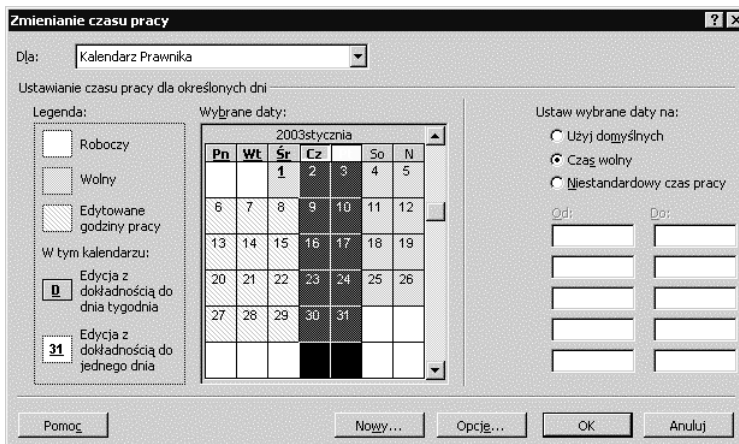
Zmienianie czasu pracy

Dla: Kalendarz Prawnika

Ustawianie czasu pracy dla określonych dni

Legenda:

Roboczy

Wolny

Edytowane godziny pracy

W tym kalendarzu:

D Edycja z dokładnością do dnia tygodnia

31 Edycja z dokładnością do jednego dnia

Wybrane daty:

2003stycznia

| Pn | Wt | Śr | Cz | | So | N |
|---|---|---|---|---|---|---|
| | | 1 | 2 | 3 | 4 | 5 |
| 6 | 7 | 8 | 9 | 10 | 11 | 12 |
| 13 | 14 | 15 | 16 | 17 | 18 | 19 |
| 20 | 21 | 22 | 23 | 24 | 25 | 26 |
| 27 | 28 | 29 | 30 | 31 | | |

Ustaw wybrane daty na:

Użyj domyślnych

Czas wolny

Niestandardowy czas pracy

Od:

Do:

Pomoc

Nowy...

Opcje...

OK

Anuluj